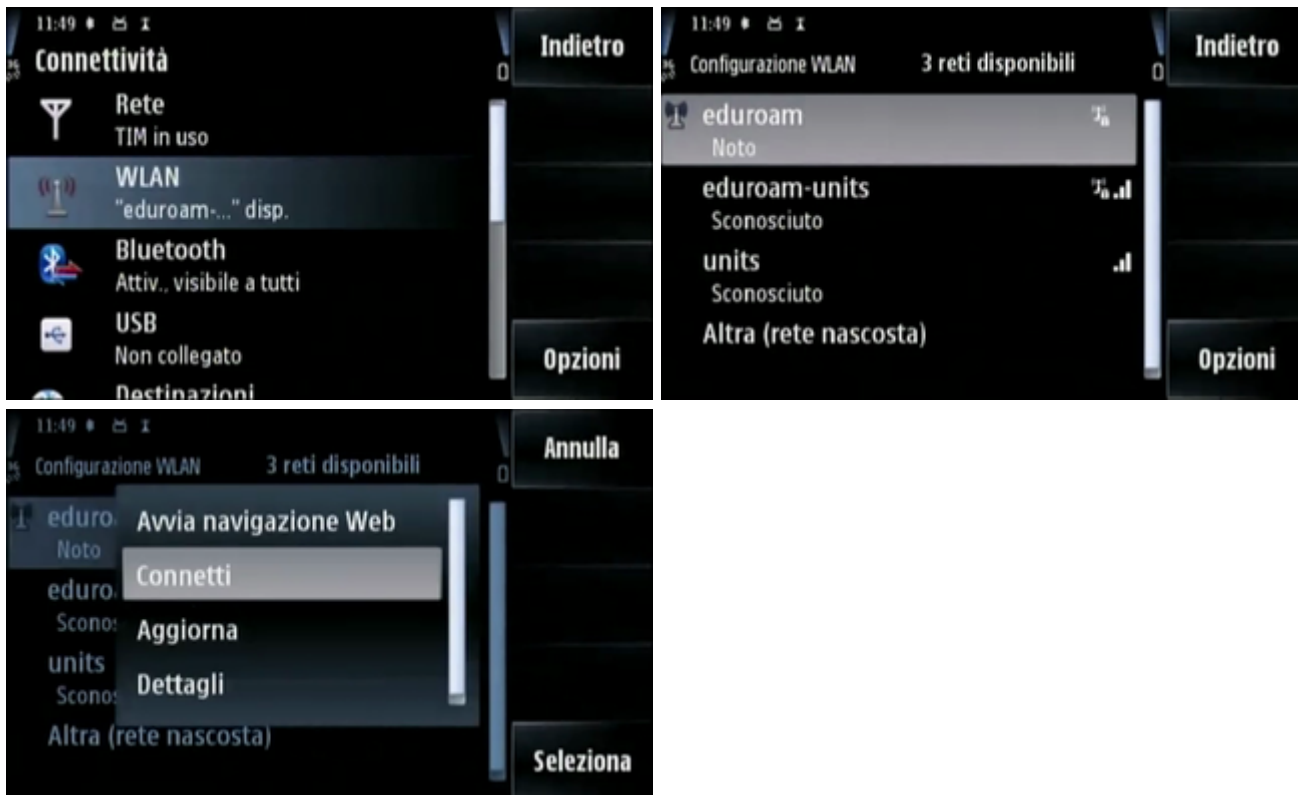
11:49

Connettività

Rete
TIM in uso

WLAN
"eduroam-..." disp.

Bluetooth
Attiv., visibile a tutti

USB
Non collegato

Destinazioni

Indietro

Opzioni

11:49

Configurazione WLAN 3 reti disponibili

eduroam
Noto

eduroam-units
Sconosciuto

units
Sconosciuto

Altra (rete nascosta)

Indietro

Opzioni

11:49

Configurazione WLAN 3 reti disponibili

eduro
Noto

eduro
Scono

units
Scono

Altra (rete nascosta)

Avvia navigazione Web

Connetti

Aggiorna

Dettagli

Annulla

Seleziona